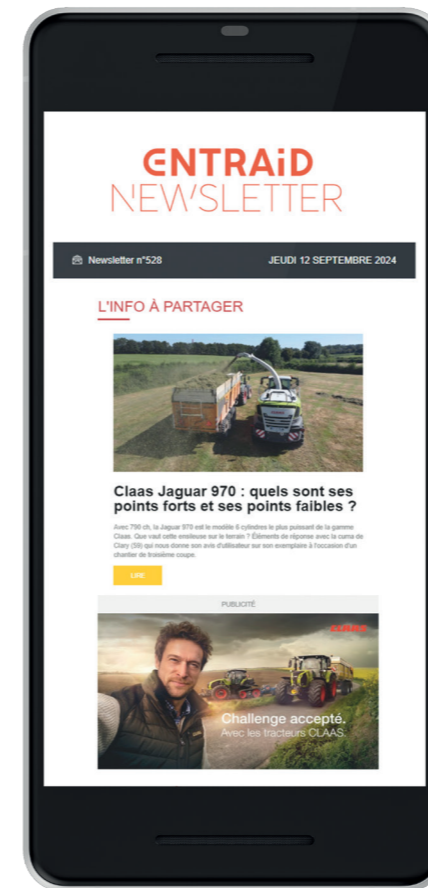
ENTRAID
NEWSLETTER

Newsletter n°528

JEUDI 12 SEPTEMBRE 2024

L'INFO À PARTAGER

Claas Jaguar 970 : quels sont ses points forts et ses points faibles ?

Avec 790 ch, la Jaguar 970 est le modèle 6 cylindres le plus puissant de la gamme Claas. Que vaut cette ensileuse sur le terrain ? Éléments de réponse avec la cuma de Clary (59) qui nous donne son avis d'utilisateur sur son exemplaire à l'occasion d'un chantier de troisième coupe.

LIRE

PUBLICITÉ

CLAAS

Challenge accepté.
Avec les tracteurs CLAAS.